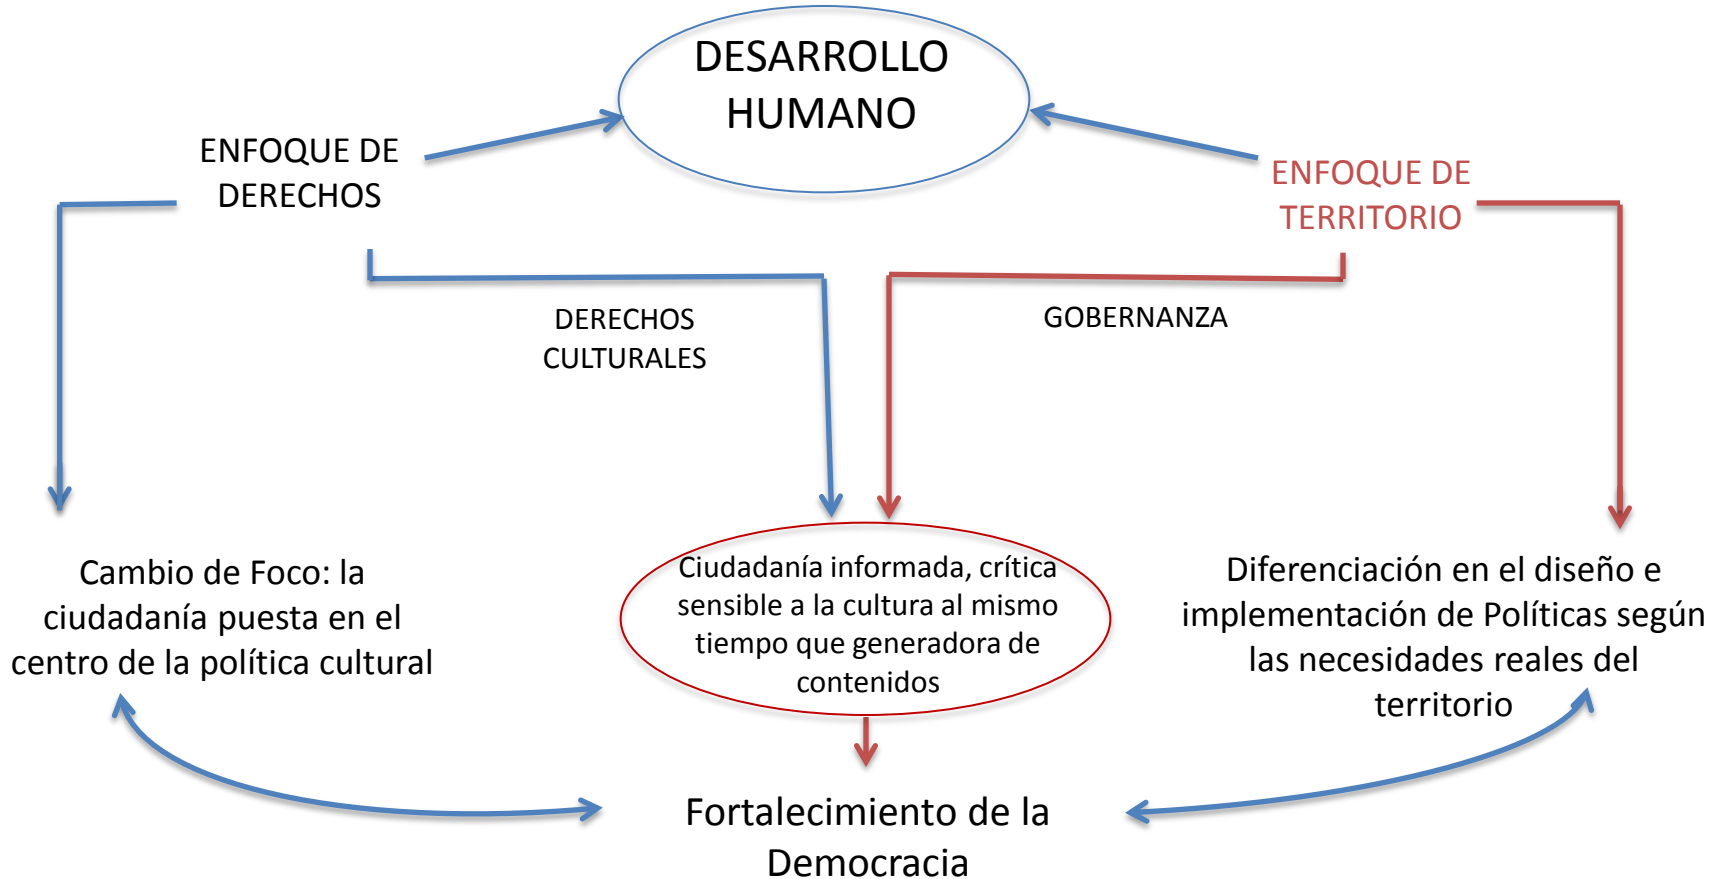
DESARROLLO HUMANO

ENFOQUE DE DERECHOS

ENFOQUE DE TERRITORIO

DERECHOS CULTURALES

GOBERNANZA

Cambio de Foco: la ciudadanía puesta en el centro de la política cultural

Ciudadanía informada, crítica sensible a la cultura al mismo tiempo que generadora de contenidos

Diferenciación en el diseño e implementación de Políticas según las necesidades reales del territorio

Fortalecimiento de la Democracia